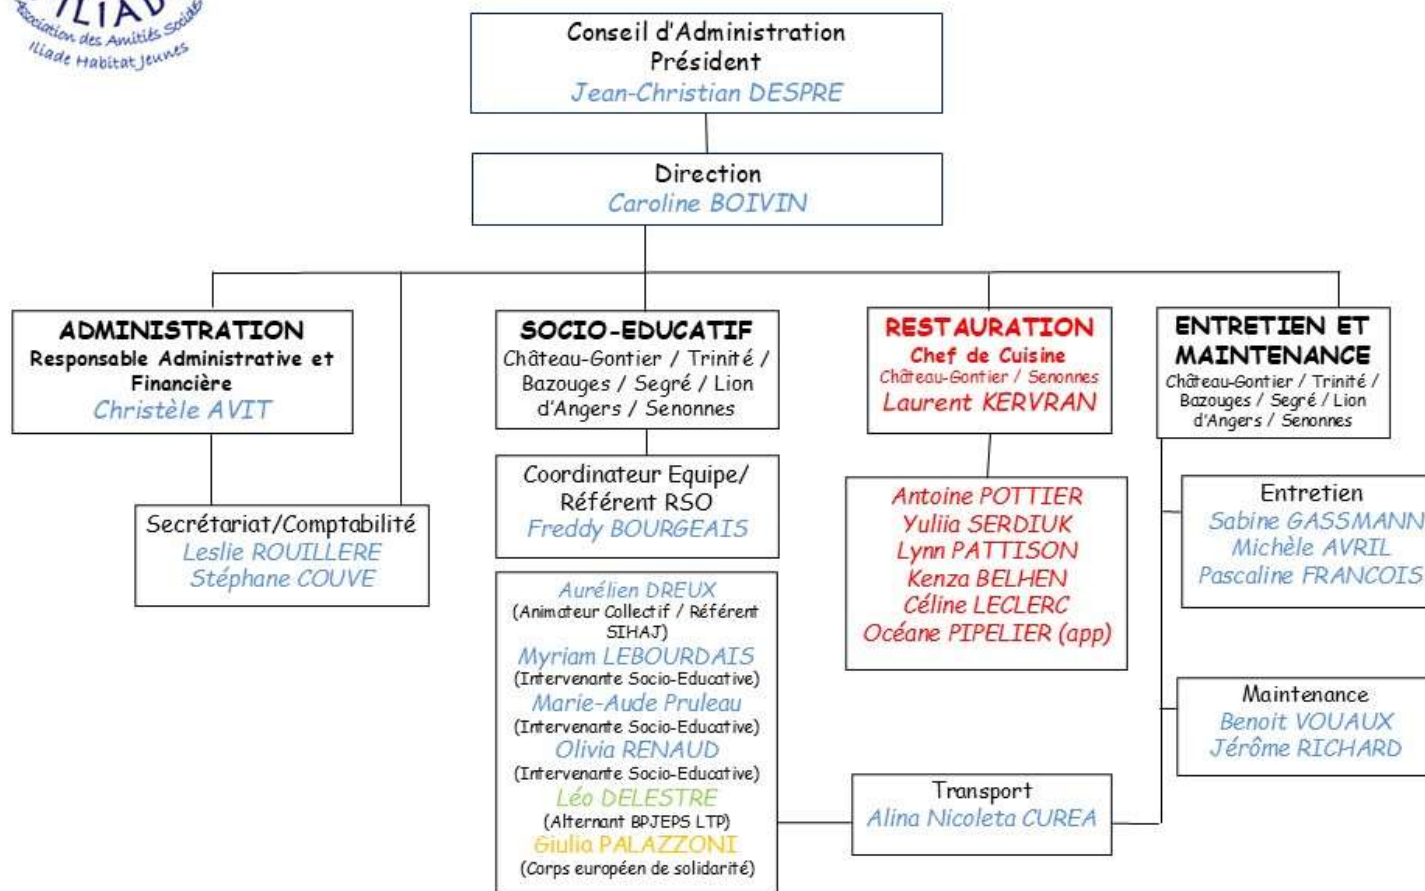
ILIAD
Association des Amitiés Sociales
Iliade Habitat Jeunes

Conseil d'Administration
Président
Jean-Christian DESPRE

Direction
Caroline BOIVIN

ADMINISTRATION
Responsable Administrative et Financière
Christèle AVIT

Secrétariat/Comptabilité
Leslie ROUILLERE
Stéphane COUVE

SOCIO-EDUCATIF
Château-Gontier / Trinité / Bazouges / Segré / Lion d'Angers / Senonnes

Coordinateur Equipe/ Référent RSO
Freddy BOURGEAIS

Aurélien DREUX
(Animateur Collectif / Référent SIHAJ)
Myriam LEBOURDAIS
(Intervenante Socio-Educative)
Marie-Aude Pruleau
(Intervenante Socio-Educative)
Olivia RENAUD
(Intervenante Socio-Educative)
Léo DELESTRE
(Alternant BPJEPS LTP)
Giulia PALAZZONI
(Corps européen de solidarité)

RESTAURATION
Chef de Cuisine
Château-Gontier / Senonnes
Laurent KERVRAN

Antoine POTTIER
Yuliia SERDIUK
Lynn PATTISON
Kenza BELHEN
Céline LECLERC
Océane PIPELIER (app)

Transport
Alina Nicoleta CUREA

ENTRETIEN ET MAINTENANCE
Château-Gontier / Trinité / Bazouges / Segré / Lion d'Angers / Senonnes

Entretien
Sabine GASSMANN
Michèle AVRIL
Pascaline FRANCOIS

Maintenance
Benoit VOUAUX
Jérôme RICHARD